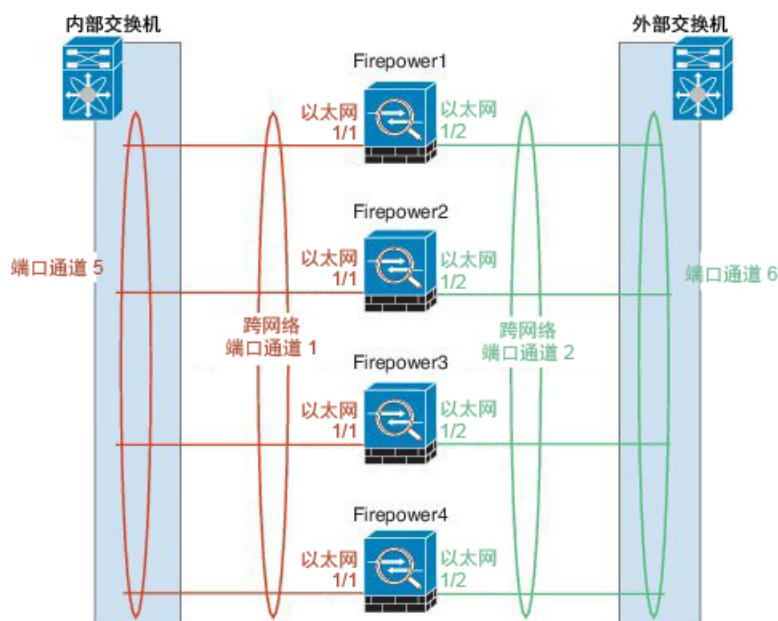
内部交换机

外部交换机

Firepower1

以太网 1/1

以太网 1/2

Firepower2

以太网 1/1

以太网 1/2

端口通道 5

端口通道 6

跨网络 端口通道 1

跨网络 端口通道 2

Firepower3

以太网 1/1

以太网 1/2

Firepower4

以太网 1/1

以太网 1/2